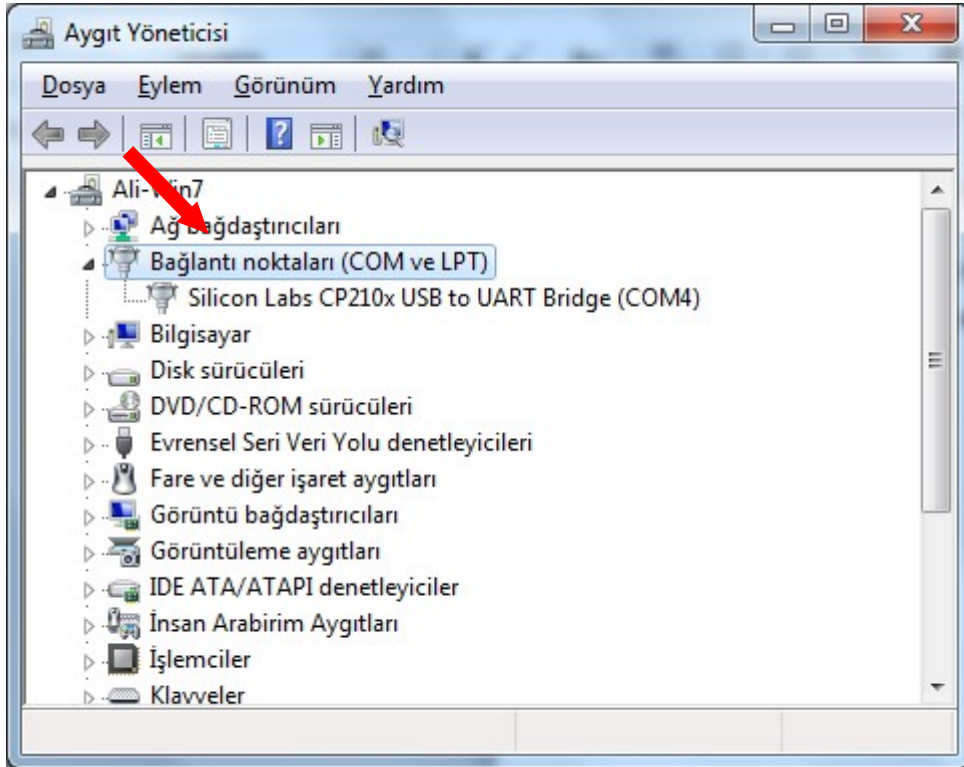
Aygıt Yöneticisi

Dosya Eylem Görünüm Yardım

Ali-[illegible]n7
Ağ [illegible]ğdaştırıcıları
Bağlantı noktaları (COM ve LPT)
Silicon Labs CP210x USB to UART Bridge (COM4)
Bilgisayar
Disk sürücüleri
DVD/CD-ROM sürücüleri
Evrensel Seri Veri Yolu denetleyicileri
Fare ve diğer işaret aygıtları
Görüntü bağdaştırıcıları
Görüntüleme aygıtları
IDE ATA/ATAPI denetleyiciler
İnsan Arabirim Aygıtları
İşlemciler
Klavyeler